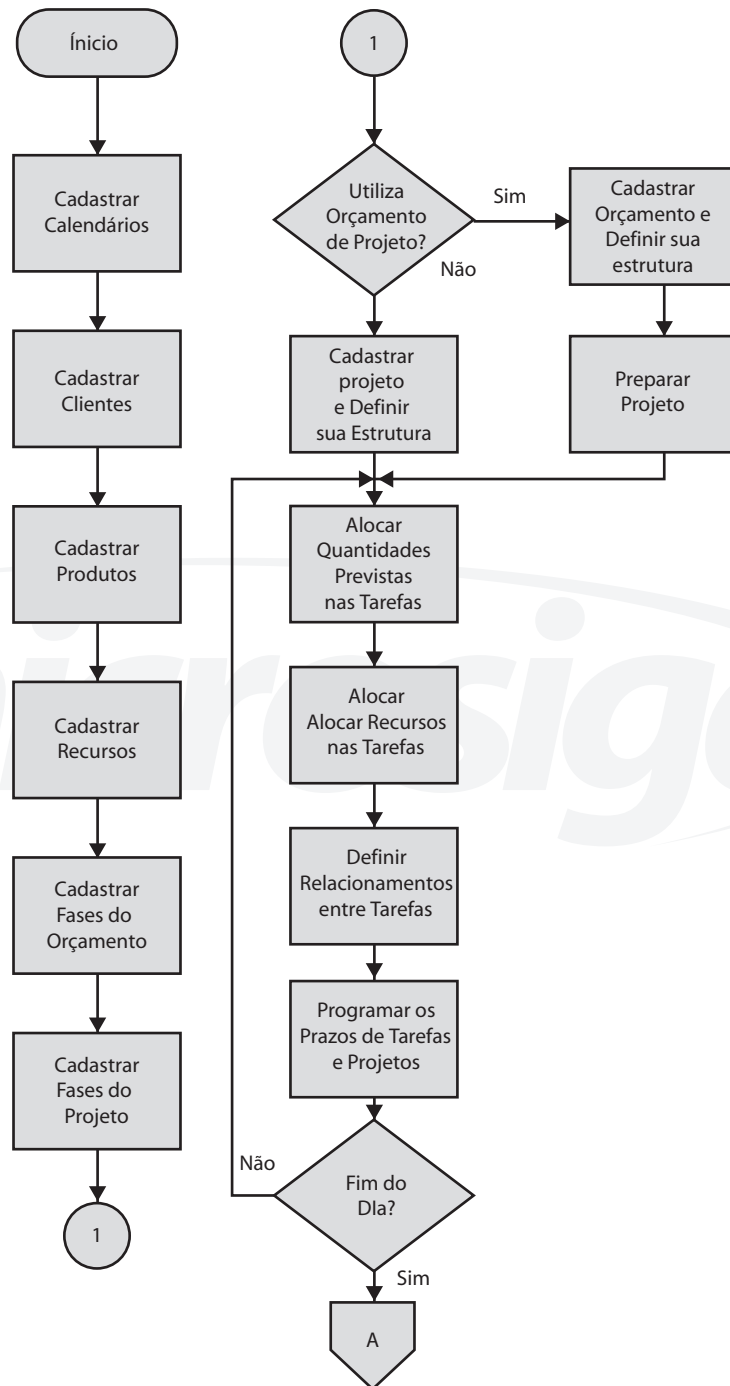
Ínicio

Cadastrar Calendários

Cadastrar Clientes

Cadastrar Produtos

Cadastrar Recursos

Cadastrar Fases do Orçamento

Cadastrar Fases do Projeto

1

1

Utiliza Orçamento de Projeto?

Sim

Não

Cadastrar Orçamento e Definir sua estrutura

Preparar Projeto

Cadastrar projeto e Definir sua Estrutura

Alocar Quantidades Previstas nas Tarefas

Alocar Alocar Recursos nas Tarefas

Definir Relacionamentos entre Tarefas

Programar os Prazos de Tarefas e Projetos

Não

Fim do DIa?

Sim

A